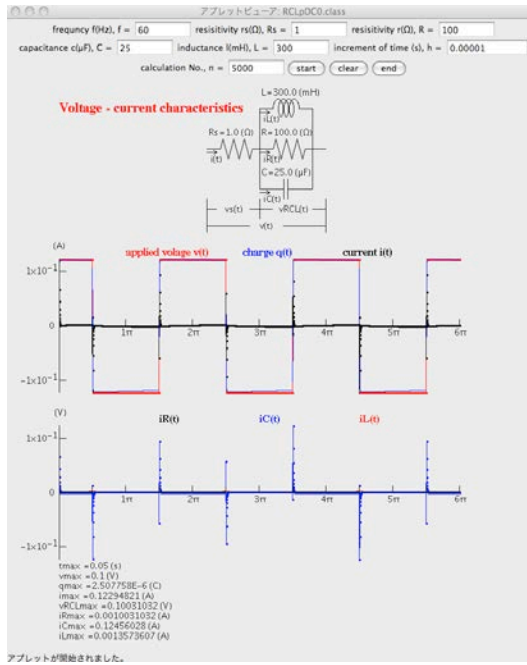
アプレットビューア: RCLpDC0.class

frequncy f(Hz), f = 60
resisitivity rs(Ω), Rs = 1
resisitivity r(Ω), R = 100
capacitance c(μF), C = 25
inductance l(mH), L = 300
increment of time (s), h = 0.00001
calculation No., n = 5000
start
clear
end

Voltage - current characteristics

L=300.0 (mH)
iL(t)
Rs=1.0 (Ω)
R=100.0 (Ω)
i(t)
iR(t)
C=25.0 (μF)
iC(t)
vs(t)
vRCL(t)
v(t)

(A)
applied voltage v(t)
charge q(t)
current i(t)
$1\times10^{-1}$
0
$-1\times10^{-1}$
1π
2π
3π
4π
5π
6π

(V)
iR(t)
iC(t)
iL(t)
$1\times10^{-1}$
0
$-1\times10^{-1}$
1π
2π
3π
4π
5π
6π

tmax = 0.05 (s)
vmax = 0.1 (V)
qmax = 2.507758E-6 (C)
imax = 0.12294821 (A)
vRCLmax = 0.10031032 (V)
iRmax = 0.0010031032 (A)
iCmax = 0.12456028 (A)
iLmax = 0.0013573607 (A)

アプレットが開始されました。